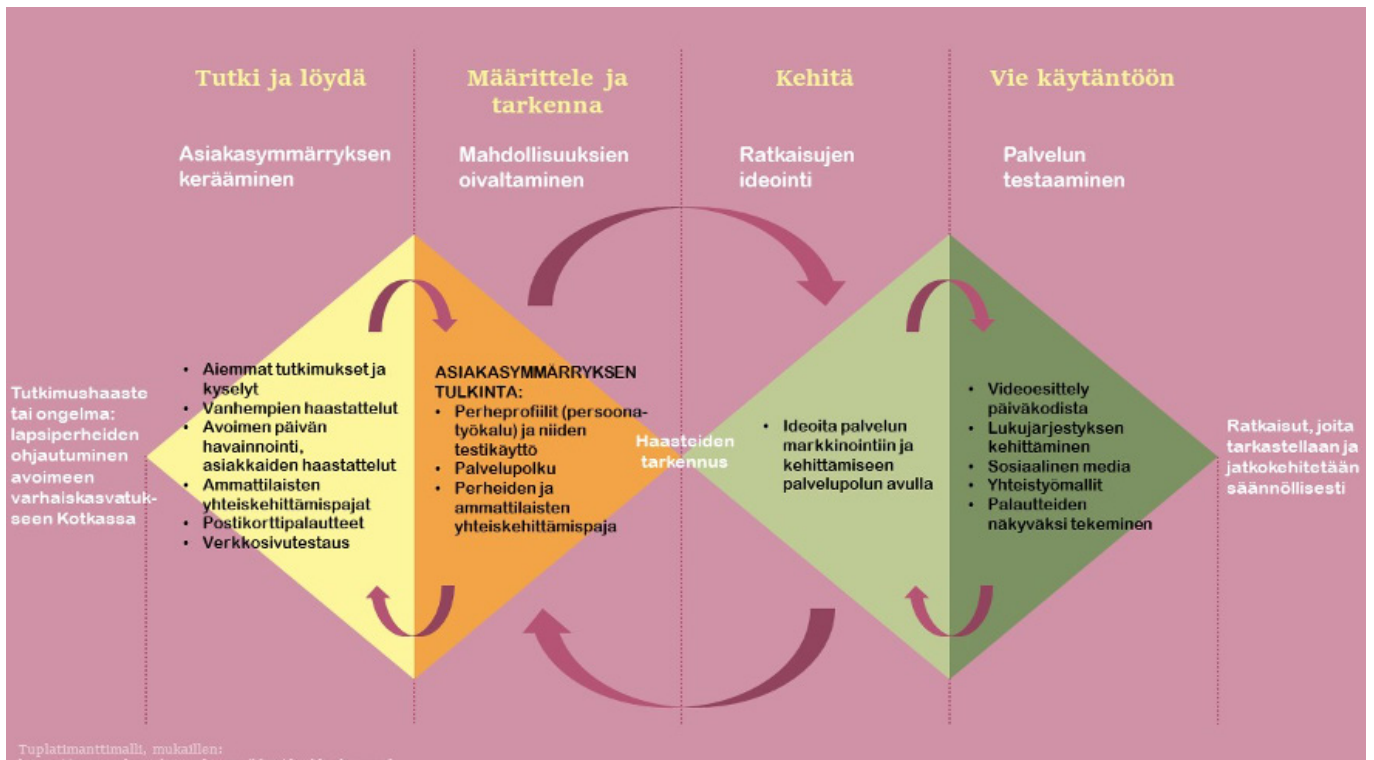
Tutki ja löydä

Määrittele ja tarkenna

Kehitä

Vie käytäntöön

Asiakasymmärryksen kerääminen

Mahdollisuuksien oivaltaminen

Ratkaisujen ideointi

Palvelun testaaminen

Tutkimushaaste tai ongelma: lapsiperheiden ohjautuminen avoimeen varhaiskasvatukseen Kotkassa

- Aiemmat tutkimukset ja kyselyt
- Vanhempien haastattelut
- Avoimen päivän havainnointi, asiakkaiden haastattelut
- Ammattilaisten yhteiskehittämispajat
- Postikorttipalautteet
- Verkkosivutestaus

ASIAKASYMMÄRRYKSEN TULKINTA:
- Perheprofiilit (persoonatyökalu) ja niiden testikäyttö
- Palvelupolku
- Perheiden ja ammattilaisten yhteiskehittämispaja

Haasteiden tarkennus

- Ideoita palvelun markkinointiin ja kehittämiseen palvelupolun avulla

- Videoesittely päiväkodista
- Lukujärjestyksen kehittäminen
- Sosiaalinen media
- Yhteistyömallit
- Palautteiden näkyväksi tekeminen

Ratkaisut, joita tarkastellaan ja jatkokehitetään säännöllisesti

Tuplatimanttimalli, mukaillen:
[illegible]